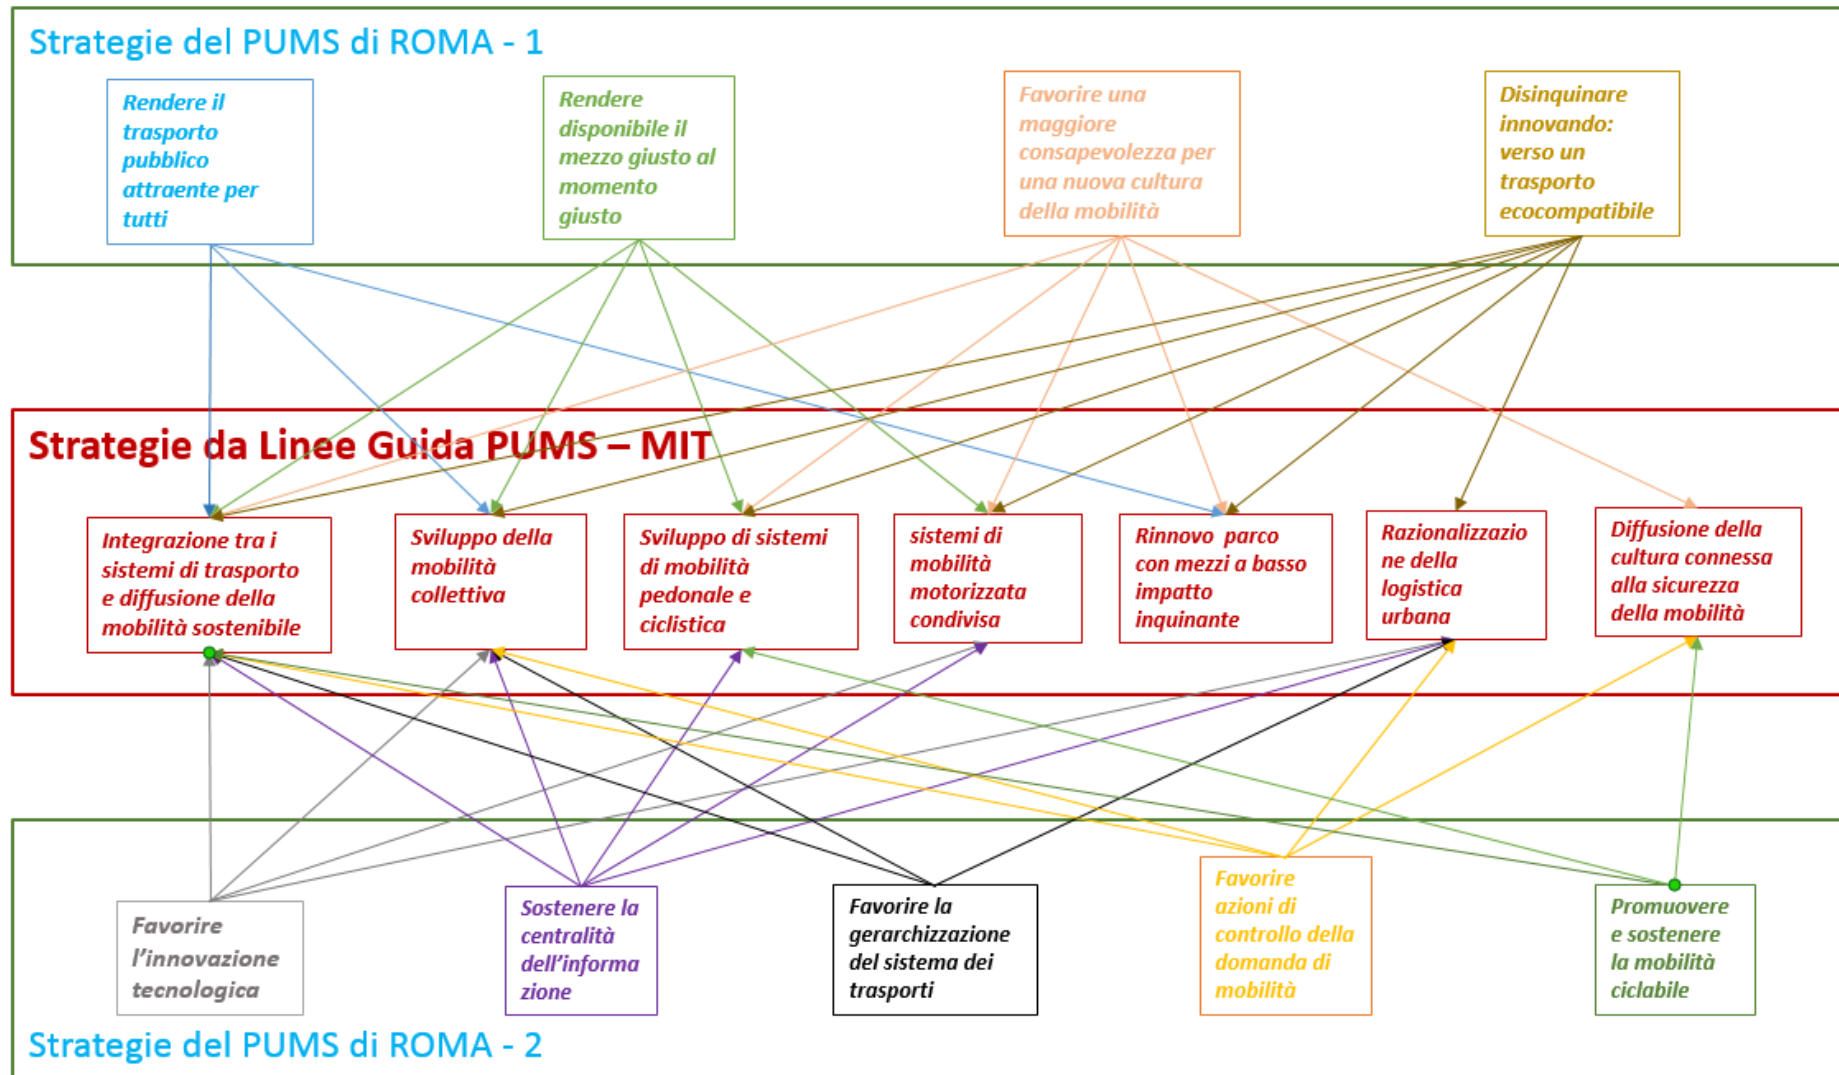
Strategie del PUMS di ROMA - 1

Rendere il trasporto pubblico attraente per tutti

Rendere disponibile il mezzo giusto al momento giusto

Favorire una maggiore consapevolezza per una nuova cultura della mobilità

Disinquinare innovando: verso un trasporto ecocompatibile

Strategie da Linee Guida PUMS – MIT

Integrazione tra i sistemi di trasporto e diffusione della mobilità sostenibile

Sviluppo della mobilità collettiva

Sviluppo di sistemi di mobilità pedonale e ciclistica

sistemi di mobilità motorizzata condivisa

Rinnovo parco con mezzi a basso impatto inquinante

Razionalizzazione della logistica urbana

Diffusione della cultura connessa alla sicurezza della mobilità

Favorire l'innovazione tecnologica

Sostenere la centralità dell'informazione

Favorire la gerarchizzazione del sistema dei trasporti

Favorire azioni di controllo della domanda di mobilità

Promuovere e sostenere la mobilità ciclabile

Strategie del PUMS di ROMA - 2